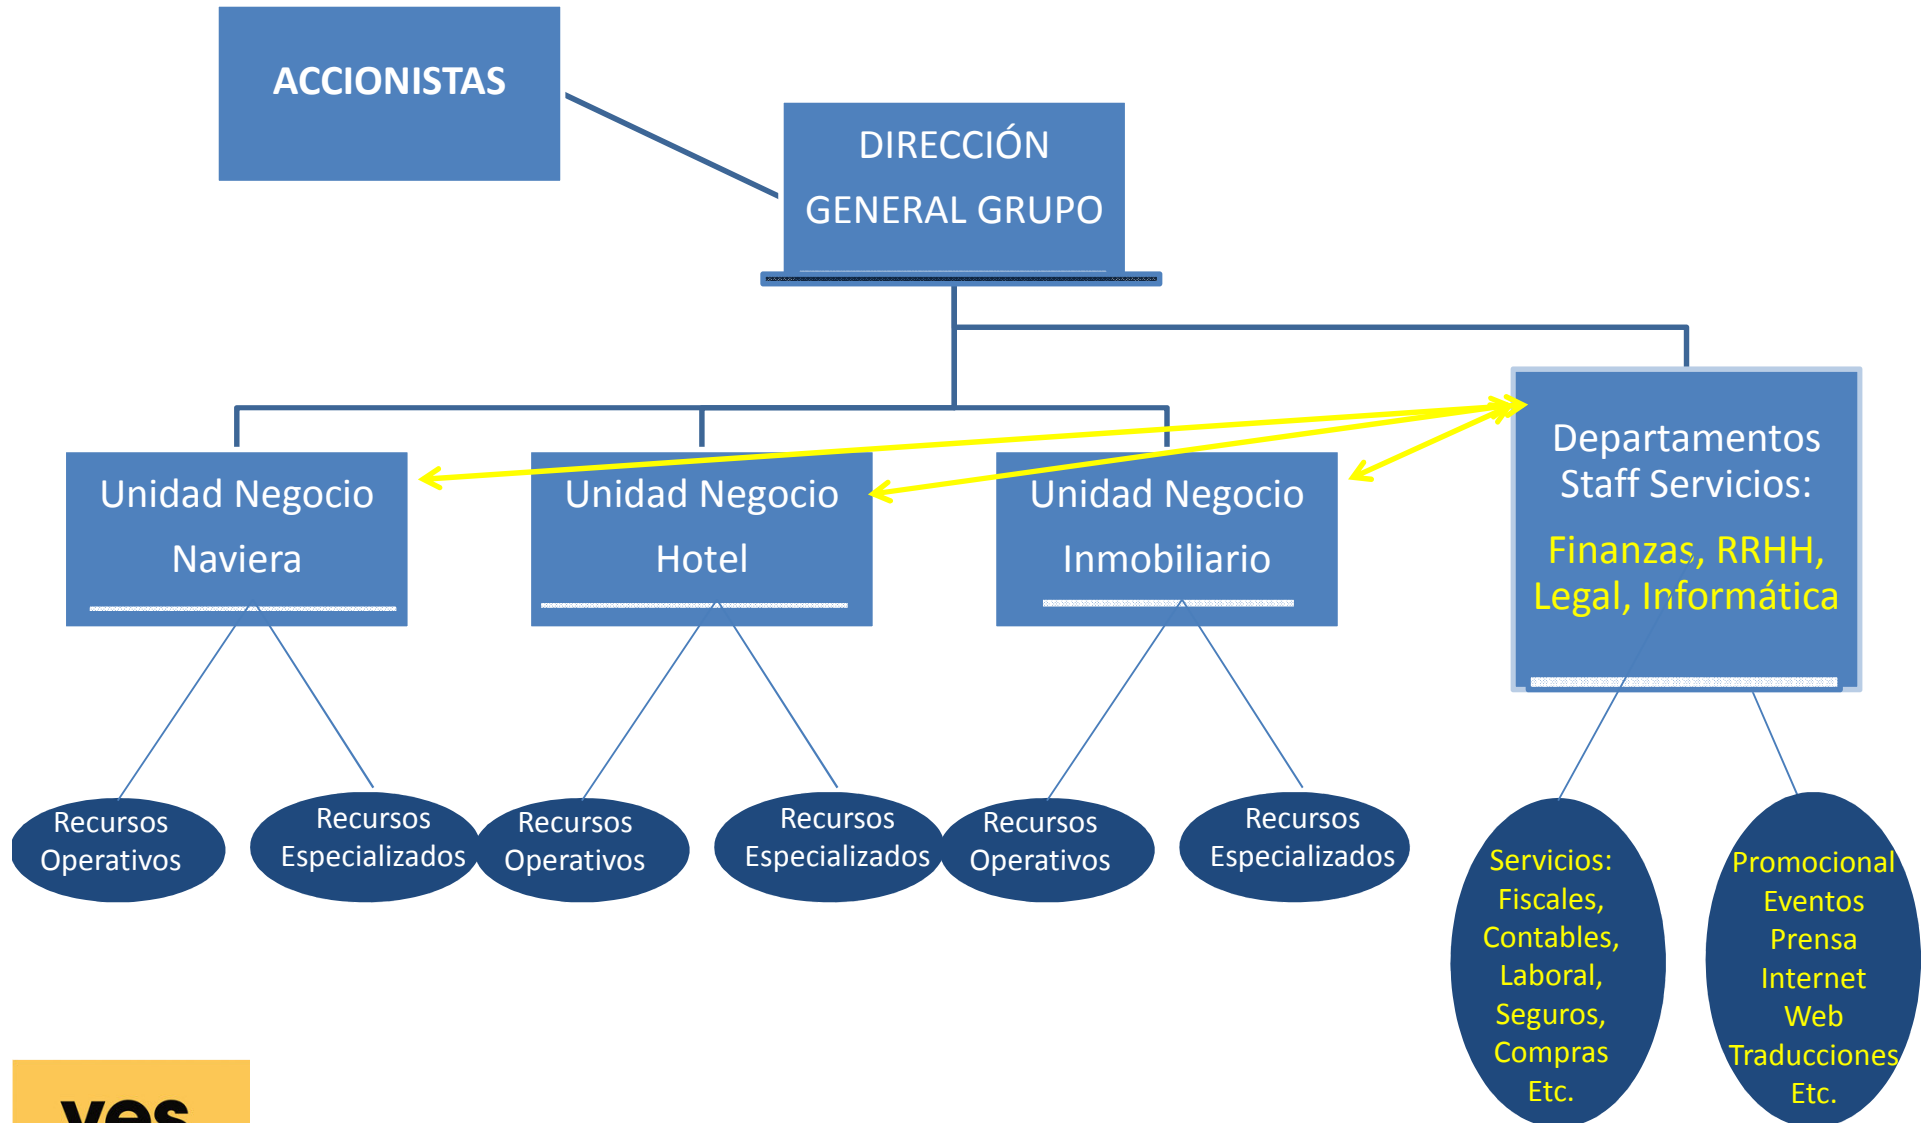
ACCIONISTAS

DIRECCIÓN GENERAL GRUPO

Unidad Negocio Naviera

Unidad Negocio Hotel

Unidad Negocio Inmobiliario

Departamentos Staff Servicios:

Finanzas, RRHH, Legal, Informática

Recursos Operativos

Recursos Especializados

Recursos Operativos

Recursos Especializados

Recursos Operativos

Recursos Especializados

Servicios: Fiscales, Contables, Laboral, Seguros, Compras Etc.

Promocional Eventos Prensa Internet Web Traducciones Etc.

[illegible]